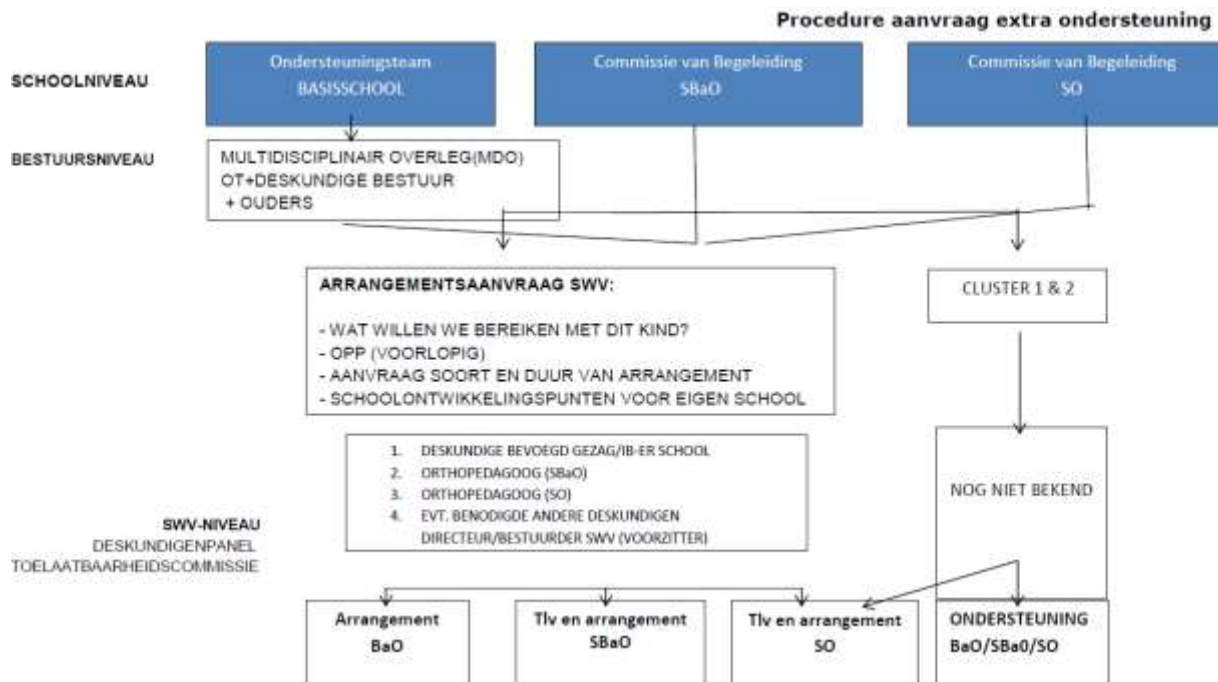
Procedure aanvraag extra ondersteuning

SCHOOLNIVEAU

Ondersteuningsteam
BASISSCHOOL

Commissie van Begeleiding
SBaO

Commissie van Begeleiding
SO

BESTUURSNIVEAU

MULTIDISCIPLINAIR OVERLEG(MDO)
OT+DESKUNDIGE BESTUUR
+ OUDERS

ARRANGEMENTSAANVRAAG SWV:

- WAT WILLEN WE BEREIKEN MET DIT KIND?
- OPP (VOORLOPIG)
- AANVRAAG SOORT EN DUUR VAN ARRANGEMENT
- SCHOOLONTWIKKELINGSPUNTEN VOOR EIGEN SCHOOL

CLUSTER 1 & 2

1. DESKUNDIGE BEVOEGD GEZAG/IB-ER SCHOOL
2. ORTHOPEDAGOOG (SBaO)
3. ORTHOPEDAGOOG (SO)
4. EVT. BENODIGDE ANDERE DESKUNDIGEN
DIRECTEUR/BESTUURDER SWV (VOORZITTER)

NOG NIET BEKEND

SWV-NIVEAU
DESKUNDIGENPANEL
TOELAATBAARHEIDSCOMMISSIE

Arrangement
BaO

Tlv en arrangement
SBaO

Tlv en arrangement
SO

ONDERSTEUNING
BaO/SBa0/SO